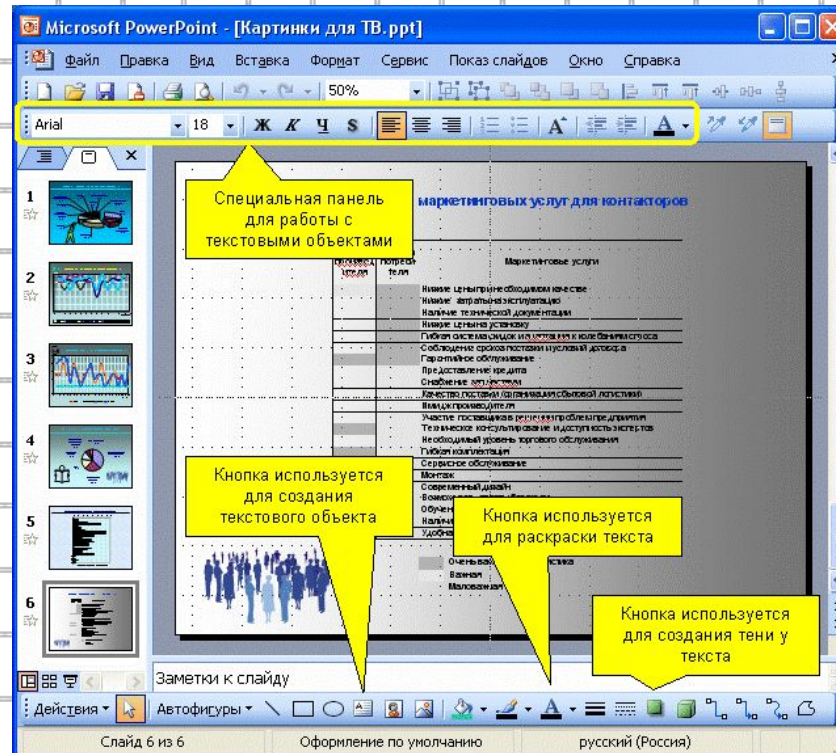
Microsoft PowerPoint - [Картинки для ТВ.ppt]

Файл Правка Вид Вставка Формат Сервис Показ слайдов Окно Справка

50%

Arial 18 Ж К Ч S A

Специальная панель для работы с текстовыми объектами

маркетинговых услуг для контакторов

Маркетинговые услуги

Низкие цены при необходимом качестве
Низкие затраты на эксплуатацию
Наличие технической документации
Низкие цены на установку
Гибкая система скидок и изменения к колебаниям спроса
Соблюдение сроков поставки и условий договора
Гарантийное обслуживание
Предоставление кредита
Снабжение запчастями
Качество поставки (организация сбытовой логистики)
Имидж производителя
Участие поставщиков в решении проблем предприятия
Техническое консультирование и доступность экспертов
Необходимый уровень торгового обслуживания
Гибкая комплектация
Сервисное обслуживание
Монтаж
Современный дизайн

Кнопка используется для создания текстового объекта

Кнопка используется для раскраски текста

Кнопка используется для создания тени у текста

Важная
Маловажная

1
2
3
4
5
6

Заметки к слайду

Действия ▾ Автофигуры ▾

Слайд 6 из 6 Оформление по умолчанию русский (Россия)